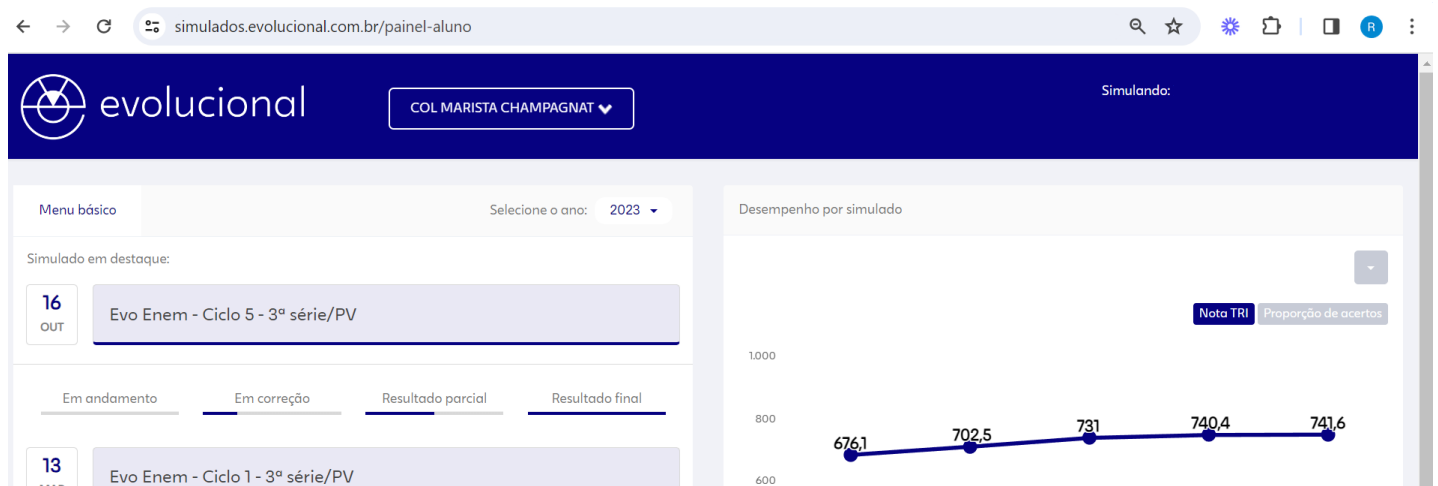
simulados.evolucional.com.br/painel-aluno

R

evolucional

COL MARISTA CHAMPAGNAT

Simulando:

Menu básico

Selecione o ano: 2023

Simulado em destaque:

16
OUT

Evo Enem - Ciclo 5 - 3ª série/PV

Em andamento

Em correção

Resultado parcial

Resultado final

13

Evo Enem - Ciclo 1 - 3ª série/PV

Desempenho por simulado

Nota TRI

Proporção de acertos

1.000

800

600

676,1

702,5

731

740,4

741,6